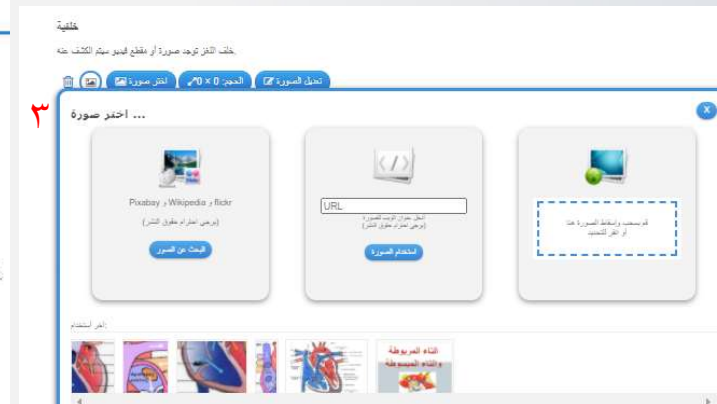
خلفية

خلف اللغز توجد صورة أو مقطع فيديو سيتم الكشف عنه.

تعديل الصورة | الحجم: 0 × 0 | اختر صورة

٣

اختر صورة ...

x

Pixabay و Wikipedia و flickr
(يرجى احترام حقوق النشر)

البحث عن الصور

URL

أدخل عنوان الويب للصورة
(يرجى احترام حقوق النشر)

استخدام الصورة

قم بسحب وإسقاط الصورة هنا
أو انقر للتحديد

آخر استخدام:

الماء المربوطة
والماء المتبسطة